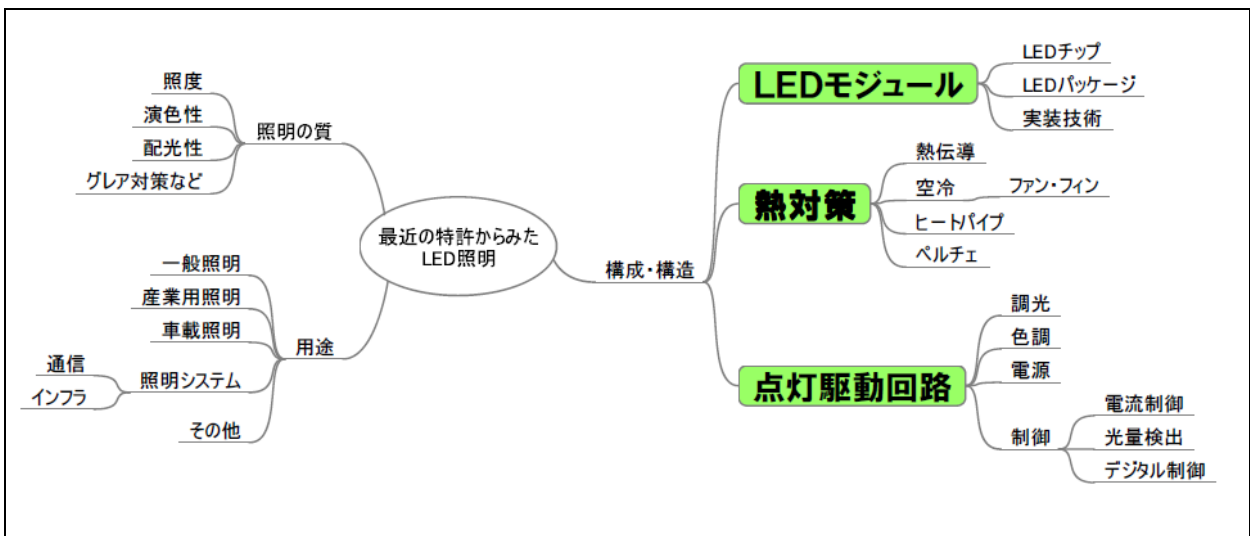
最近の特許からみた
LED照明

照明の質
照度
演色性
配光性
グレア対策など

用途
一般照明
産業用照明
車載照明
照明システム
通信
インフラ
その他

構成・構造

LEDモジュール
LEDチップ
LEDパッケージ
実装技術

熱対策
熱伝導
空冷
ファン・フィン
ヒートパイプ
ペルチェ

点灯駆動回路
調光
色調
電源
制御
電流制御
光量検出
デジタル制御